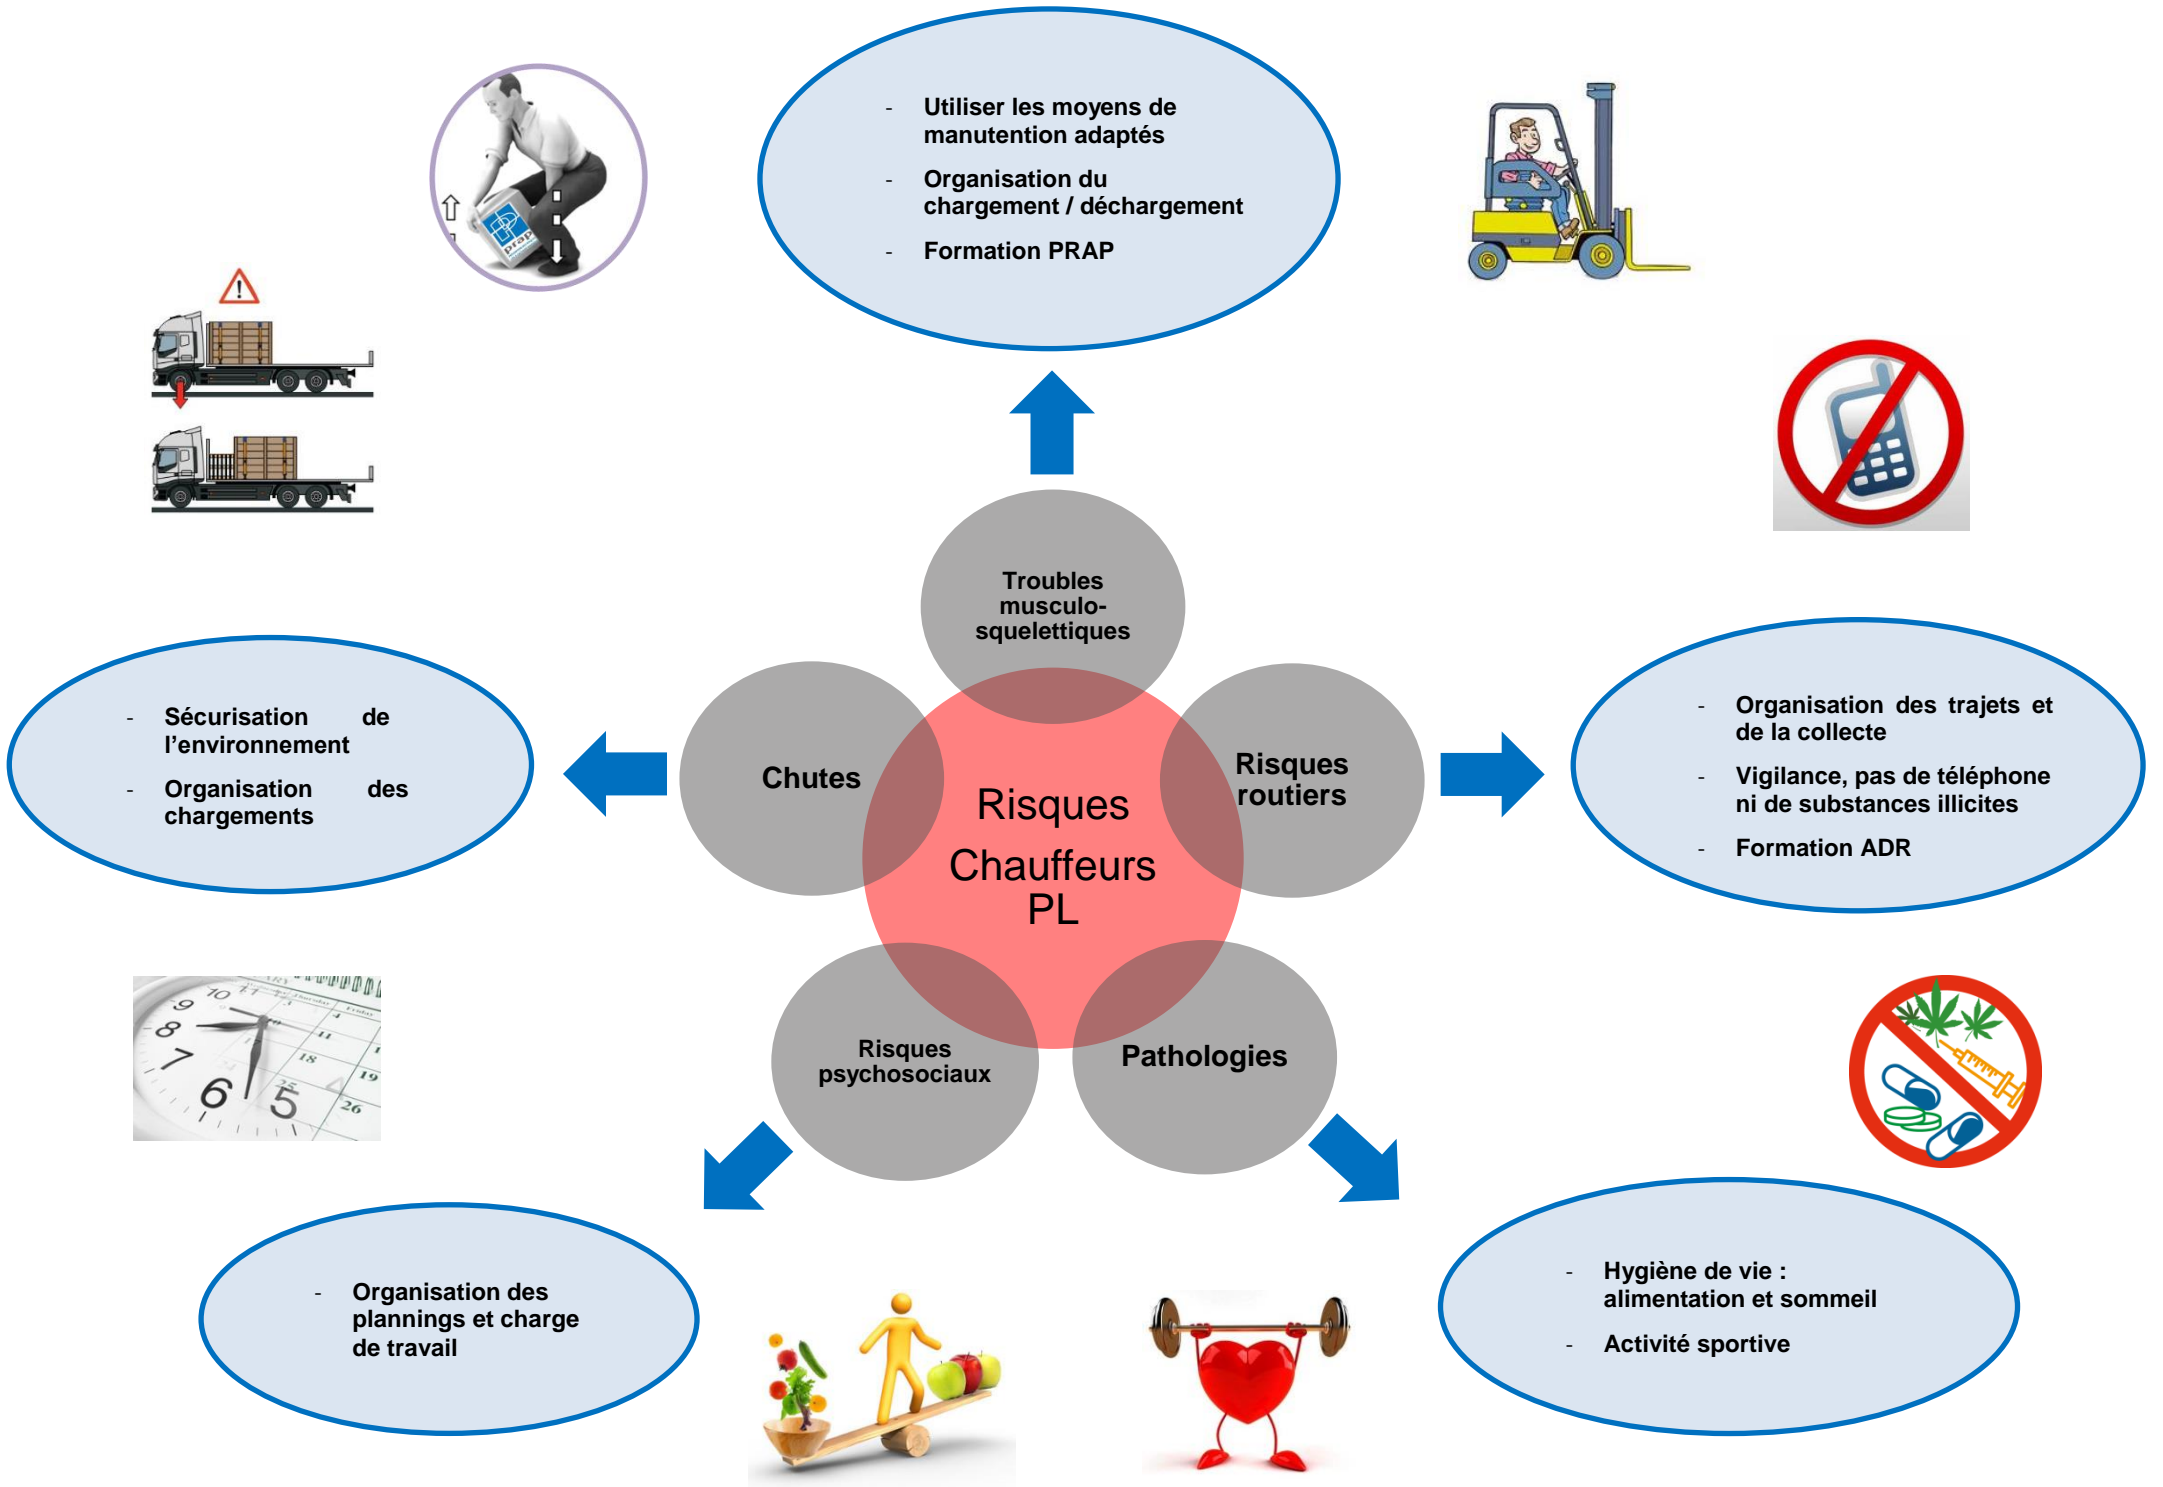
- Utiliser les moyens de manutention adaptés
- Organisation du chargement / déchargement
- Formation PRAP

prap

Troubles musculo-squelettiques

- Sécurisation de l'environnement
- Organisation des chargements

Chutes

Risques Chauffeurs PL

Risques routiers

- Organisation des trajets et de la collecte
- Vigilance, pas de téléphone ni de substances illicites
- Formation ADR

Risques psychosociaux

Pathologies

- Organisation des plannings et charge de travail

- Hygiène de vie : alimentation et sommeil
- Activité sportive